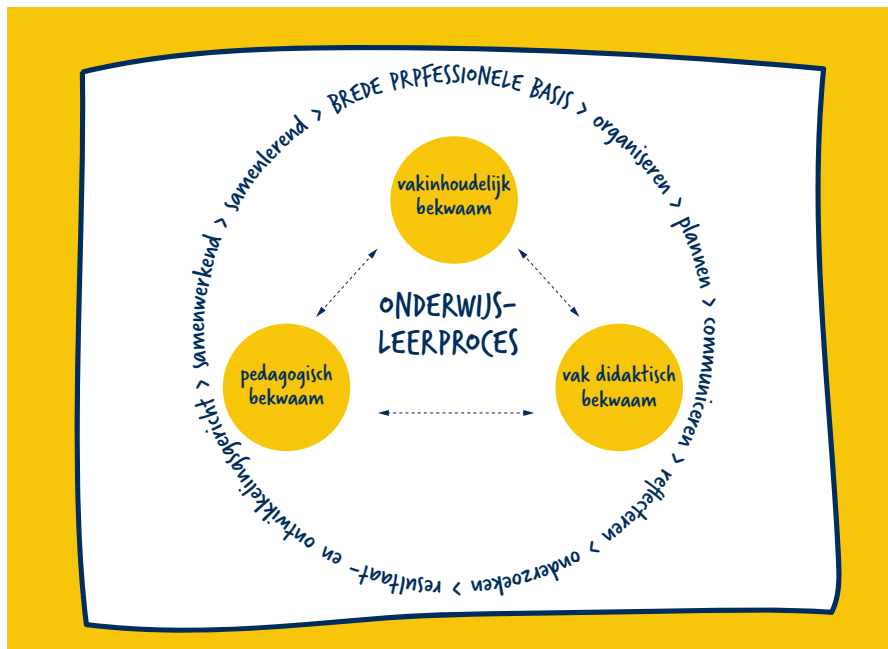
samenlerend > BREDE PRPFESSIONELE BASIS > organiseren > plannen > communiceren > reflecteren > onderzoeken > resultaat- en ontwikkelingsgericht > samenwerkend >

vakinhoudelijk bekwaam

ONDERWIJS-LEERPROCES

pedagogisch bekwaam

vak didaktisch bekwaam